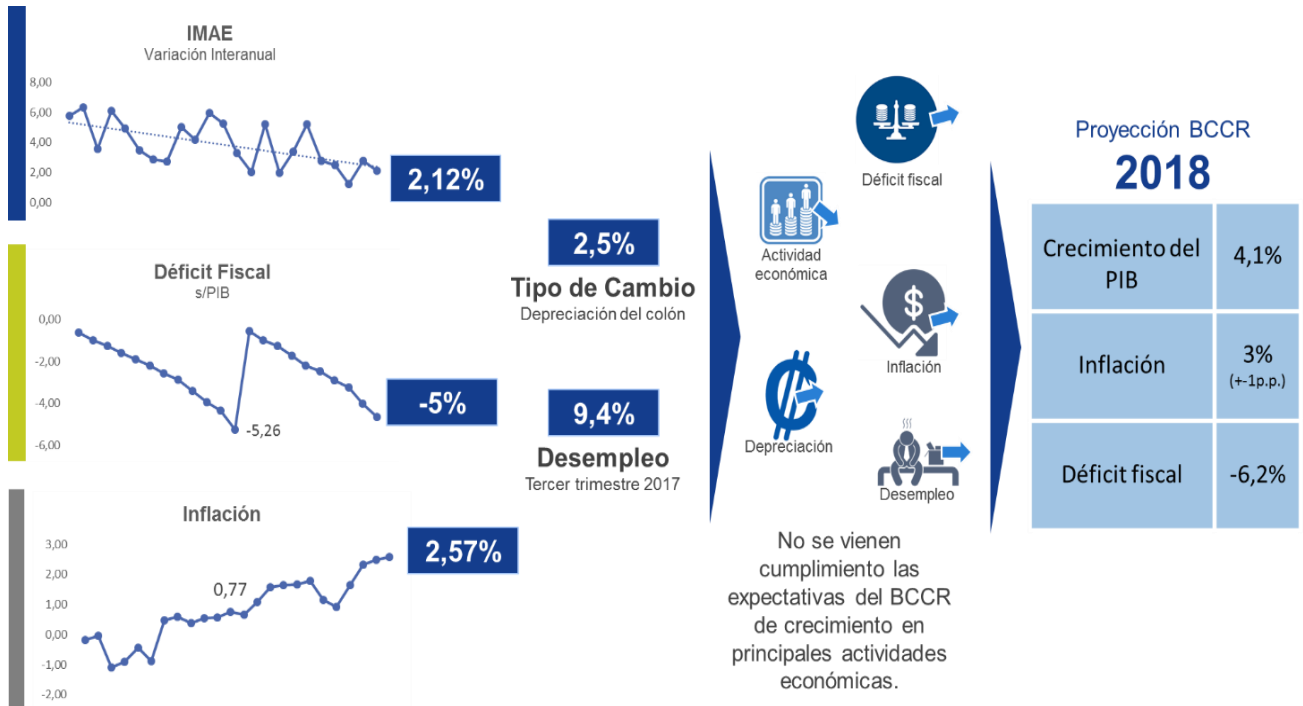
IMAE
Variación Interanual

8,00
6,00
4,00
2,00
0,00

2,12%

Déficit Fiscal
s/PIB

0,00
-2,00
-4,00
-6,00

-5,26

-5%

Inflación

3,00
2,00
1,00
0,00
-1,00
-2,00

0,77

2,57%

2,5%
Tipo de Cambio
Depreciación del colón

9,4%
Desempleo
Tercer trimestre 2017

Actividad económica

Déficit fiscal

Inflación

Depreciación

Desempleo

No se vienen cumplimiento las expectativas del BCCR de crecimiento en principales actividades económicas.

Proyección BCCR
2018

| Crecimiento del PIB | 4,1% |
|---|---|
| Inflación | 3% (+-1p.p.) |
| Déficit fiscal | -6,2% |